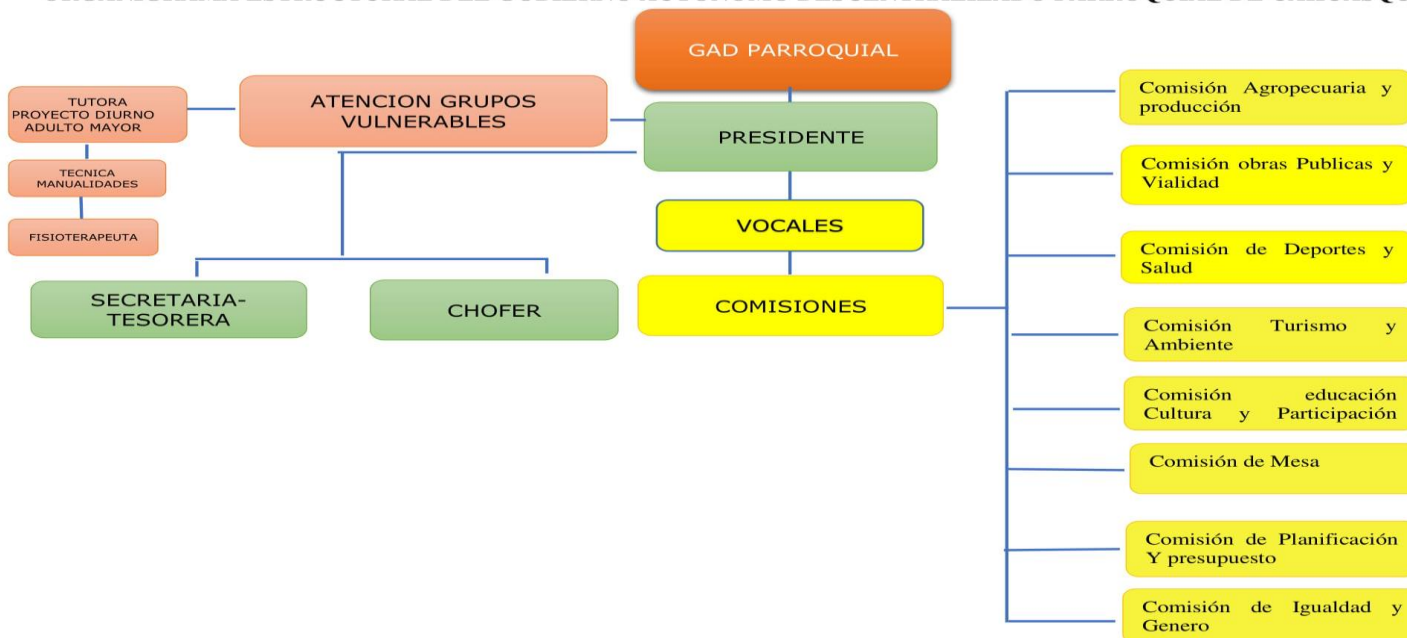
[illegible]

GAD PARROQUIAL

TUTORA PROYECTO DIURNO ADULTO MAYOR

TECNICA MANUALIDADES

FISIOTERAPEUTA

ATENCION GRUPOS VULNERABLES

PRESIDENTE

VOCALES

COMISIONES

SECRETARIA-TESORERA

CHOFER

Comisión Agropecuaria y producción

Comisión obras Publicas y Vialidad

Comisión de Deportes y Salud

Comisión Turismo y Ambiente

Comisión educación Cultura y Participación

Comisión de Mesa

Comisión de Planificación Y presupuesto

Comisión de Igualdad y Genero